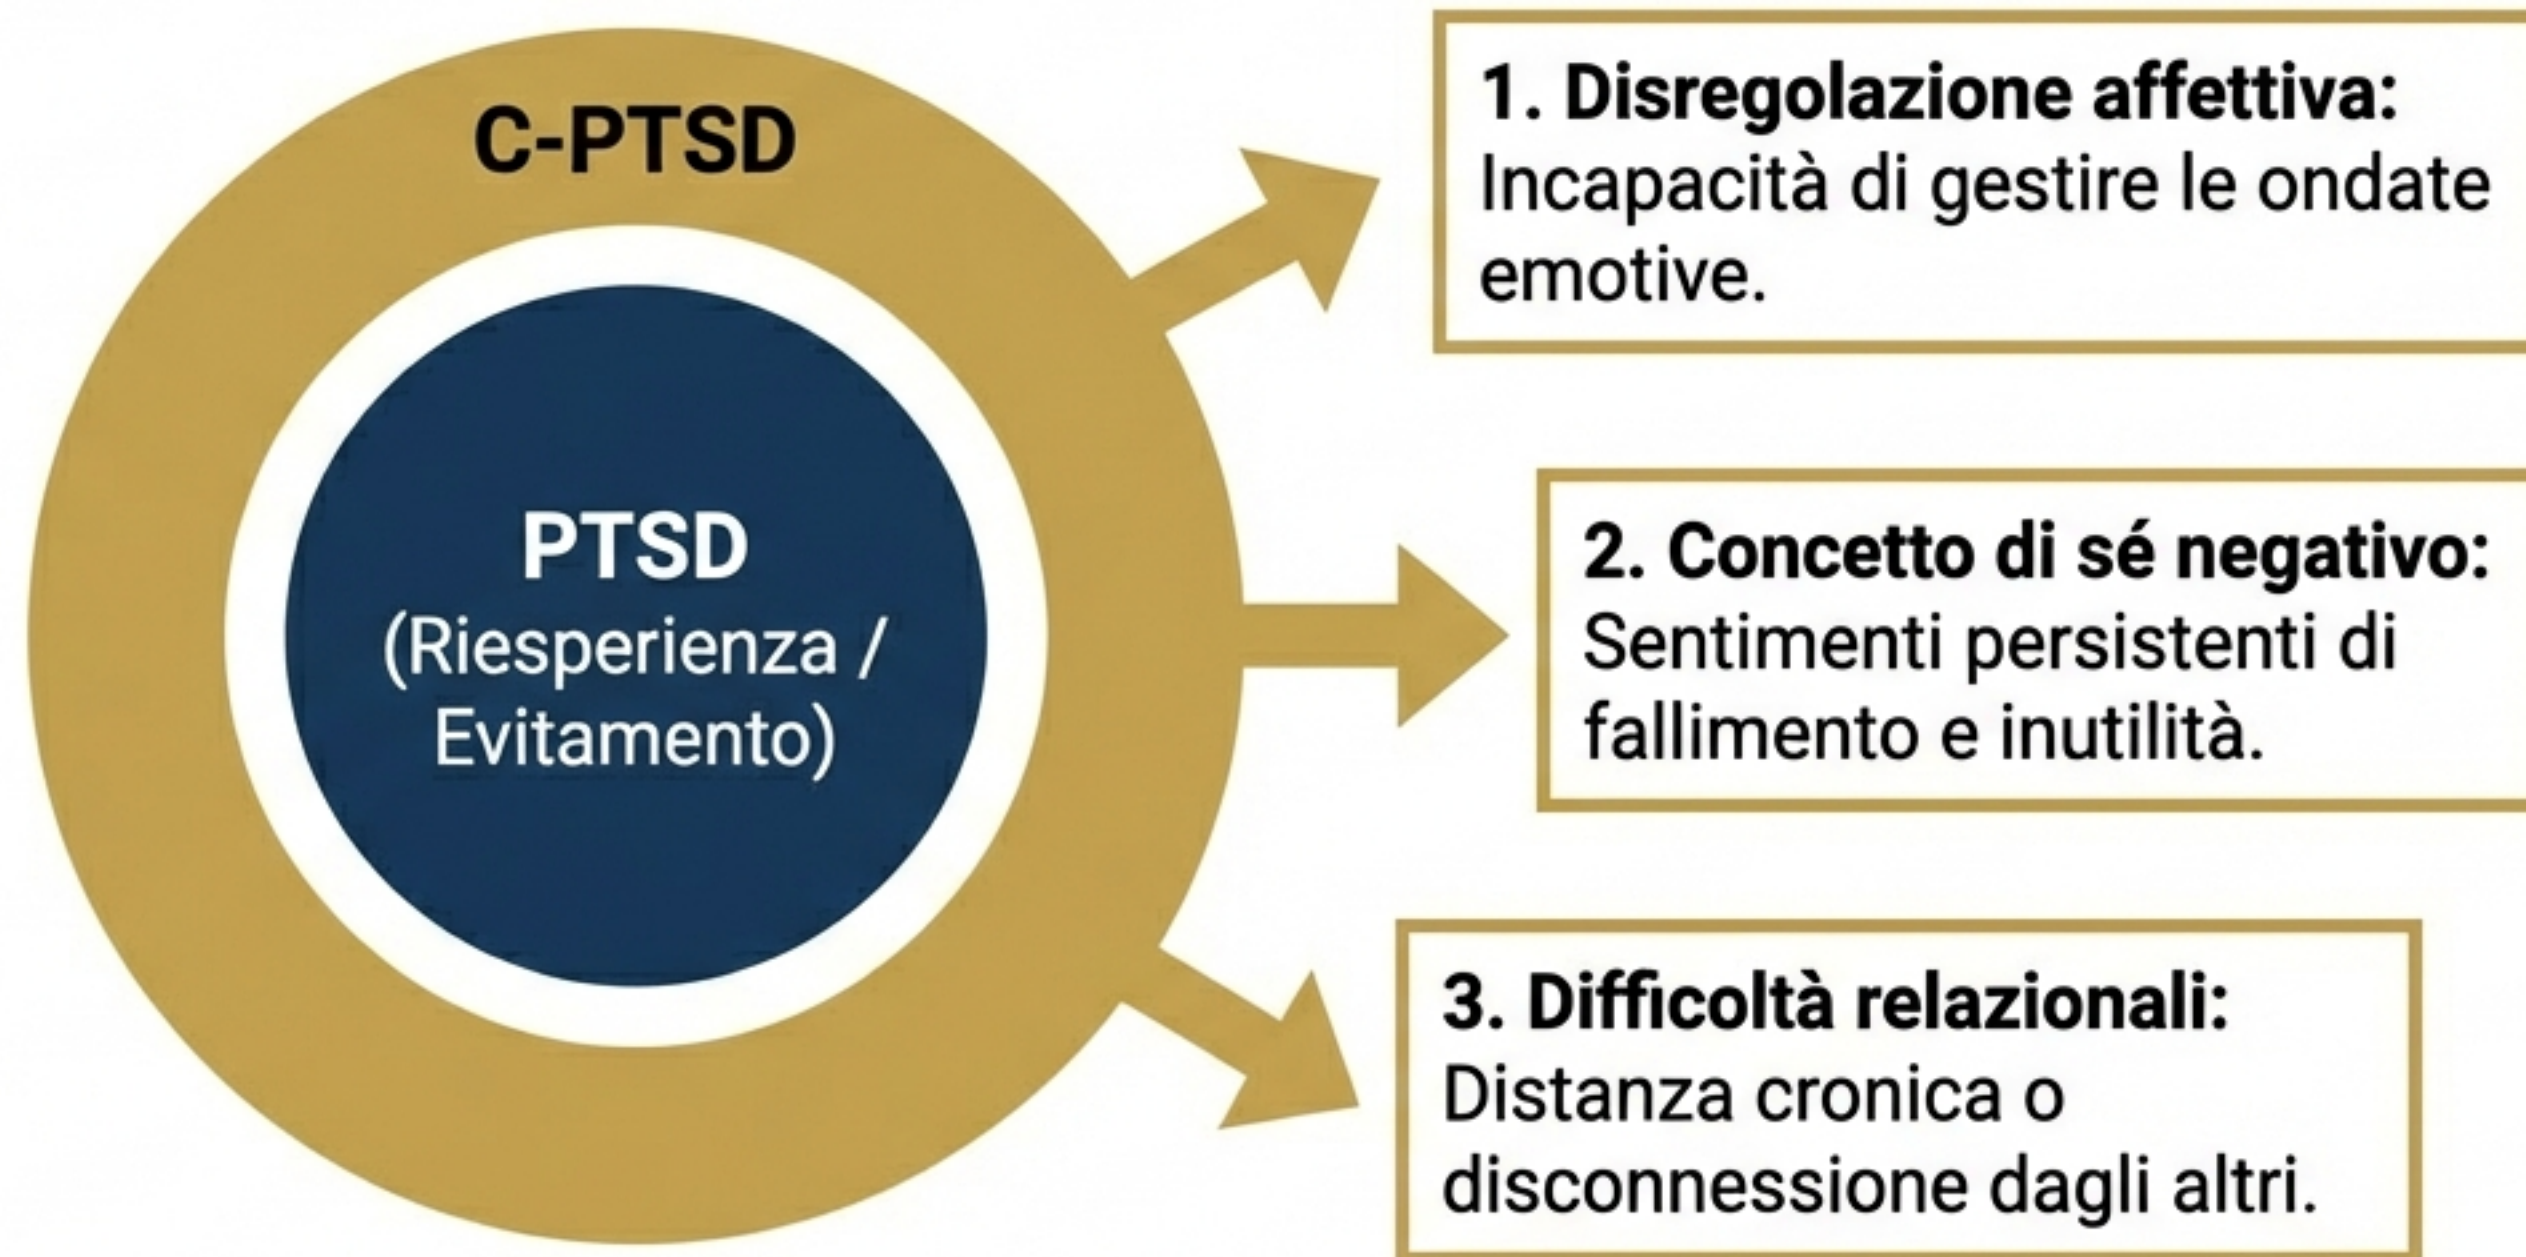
C-PTSD

PTSD
(Riesperienza / Evitamento)

1. Disregolazione affettiva: Incapacità di gestire le ondate emotive.

2. Concetto di sé negativo: Sentimenti persistenti di fallimento e inutilità.

3. Difficoltà relazionali: Distanza cronica o disconnessione dagli altri.